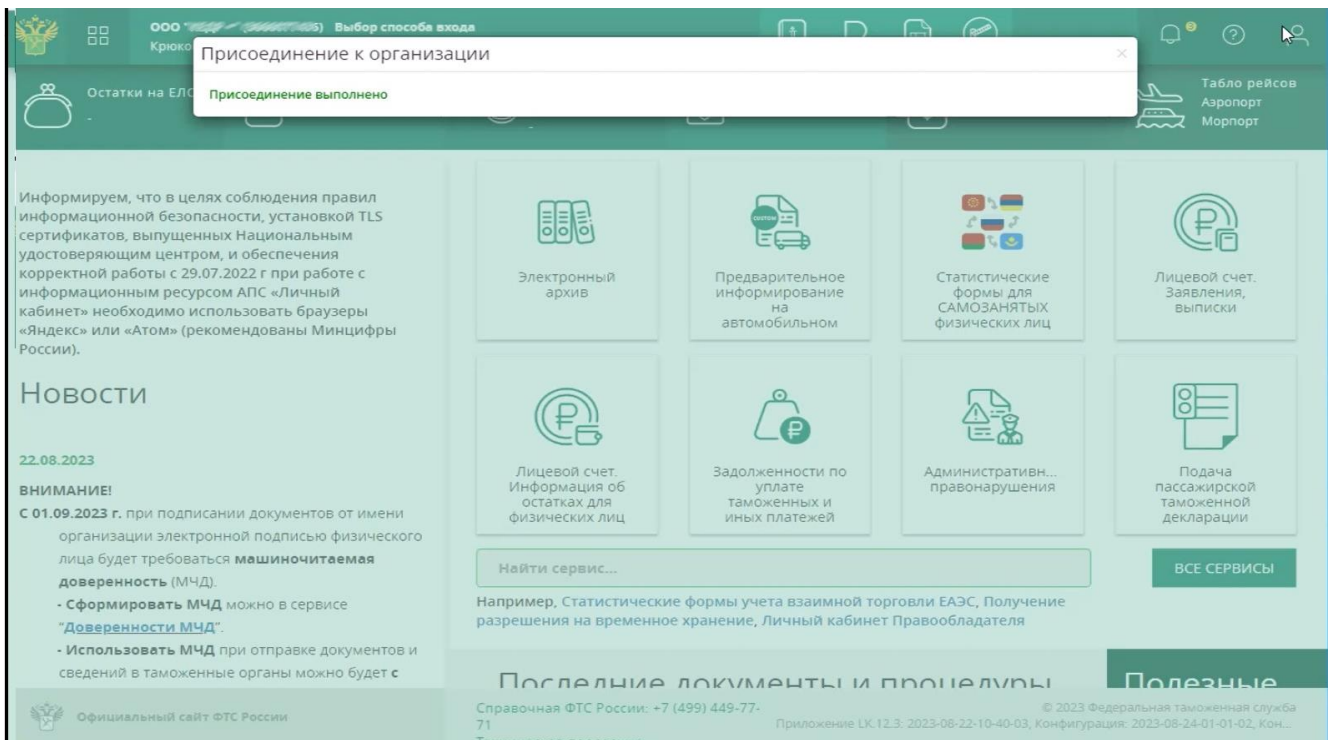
ООО "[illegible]" ([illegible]5) Выбор способа входа
Крюко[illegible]

Присоединение к организации

×

Присоединение выполнено

Остатки на ЕЛС

-

Табло рейсов
Аэропорт
Морпорт

Информируем, что в целях соблюдения правил информационной безопасности, установкой TLS сертификатов, выпущенных Национальным удостоверяющим центром, и обеспечения корректной работы с 29.07.2022 г при работе с информационным ресурсом АПС «Личный кабинет» необходимо использовать браузеры «Яндекс» или «Атом» (рекомендованы Минцифры России).

Новости

22.08.2023

ВНИМАНИЕ!

С 01.09.2023 г. при подписании документов от имени организации электронной подписью физического лица будет требоваться машиночитаемая доверенность (МЧД).

- Сформировать МЧД можно в сервисе "Доверенности МЧД".

- Использовать МЧД при отправке документов и сведений в таможенные органы можно будет с

Электронный архив

Предварительное информирование на автомобильном

Статистические формы для САМОЗАНЯТЫХ физических лиц

Лицевой счет. Заявления, выписки

Лицевой счет. Информация об остатках для физических лиц

Задолженности по уплате таможенных и иных платежей

Административн... правонарушения

Подача пассажирской таможенной декларации

Найти сервис...

ВСЕ СЕРВИСЫ

Например, Статистические формы учета взаимной торговли ЕАЭС, Получение разрешения на временное хранение, Личный кабинет Правообладателя

Последние документы и процедуры

Полезные

Официальный сайт ФТС России

Справочная ФТС России: +7 (499) 449-77-71

© 2023 Федеральная таможенная служба
Приложение LK.12.3: 2023-08-22-10-40-03, Конфигурация: 2023-08-24-01-01-02, Кон...